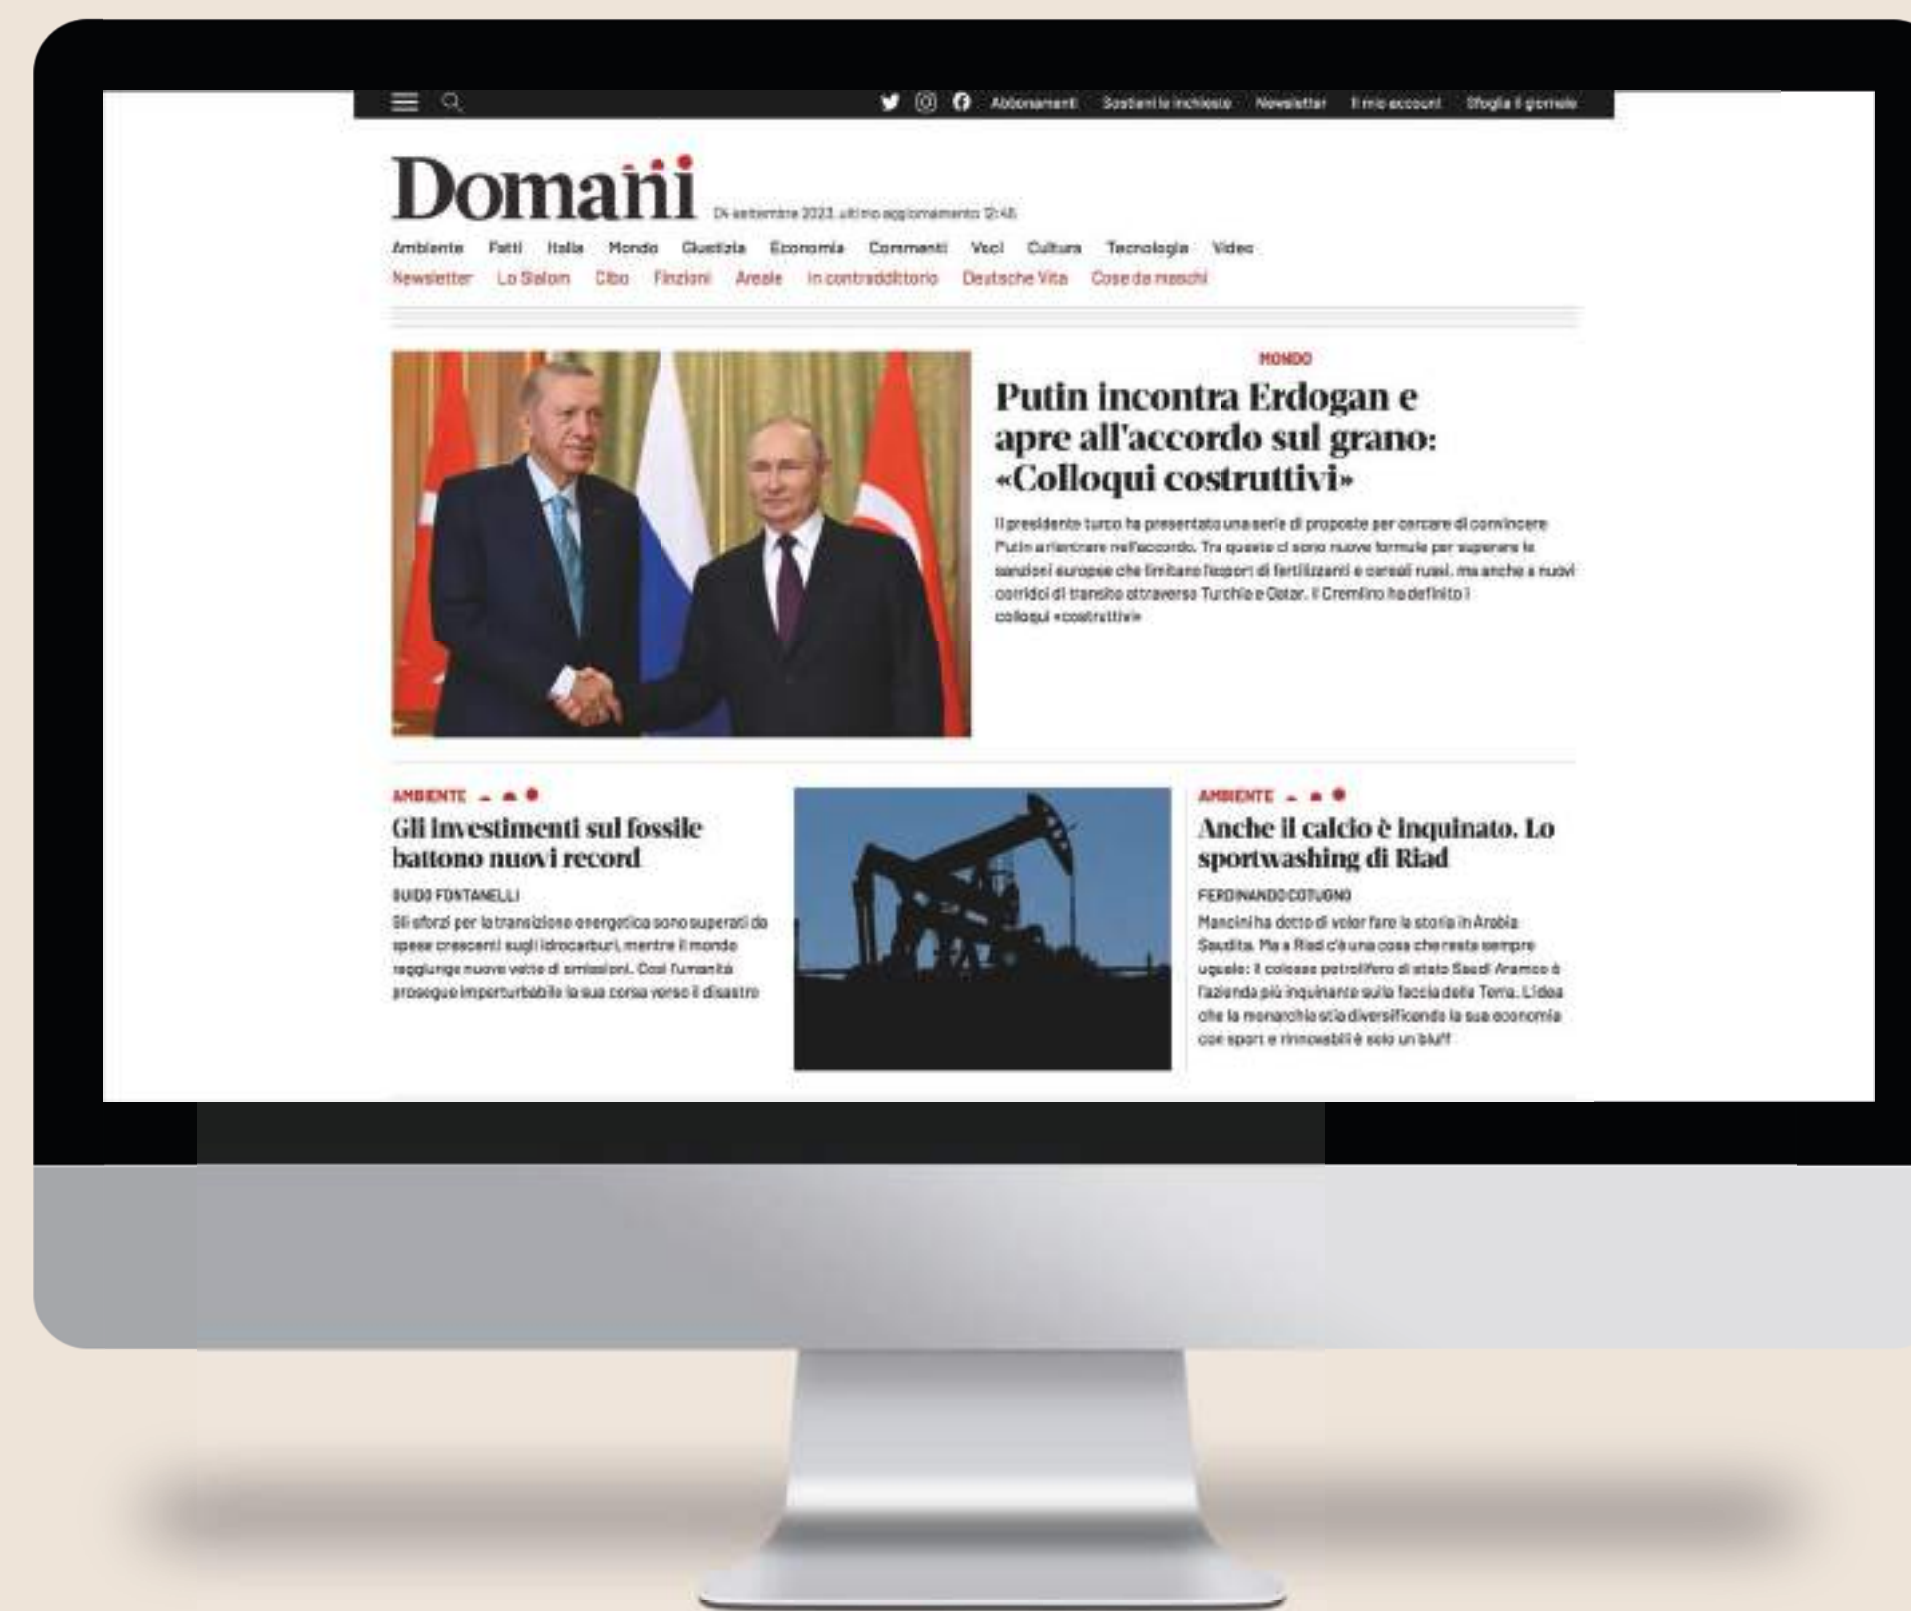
Abbonamenti Sostieni le inchieste Newsletter Il mio account Sfoglia il giornale

Domani

04 settembre 2023, ultimo aggiornamento 12:46

Ambiente Fatti Italia Mondo Giustizia Economia Commenti Voci Cultura Tecnologia Video

Newsletter Lo Slalom Cibo Finzioni Areale In contraddittorio Deutsche Vita Cose da maschi

MONDO

Putin incontra Erdogan e apre all'accordo sul grano: «Colloqui costruttivi»

Il presidente turco ha presentato una serie di proposte per cercare di convincere Putin a rientrare nell'accordo. Tra queste ci sono nuove formule per superare le sanzioni europee che limitano l'export di fertilizzanti e cereali russi, ma anche a nuovi corridoi di transito attraverso Turchia e Qatar. Il Cremlino ha definito i colloqui «costruttivi»

AMBIENTE

Gli investimenti sul fossile battono nuovi record

GUIDO FONTANELLI

Gli sforzi per la transizione energetica sono superati da spese crescenti sugli idrocarburi, mentre il mondo raggiunge nuove vette di emissioni. Così l'umanità prosegue imperturbabile la sua corsa verso il disastro

AMBIENTE

Anche il calcio è inquinato. Lo sportwashing di Riad

FERDINANDO COTUGNO

Mancini ha detto di voler fare la storia in Arabia Saudita. Ma a Riad c'è una cosa che resta sempre uguale: il colosso petrolifero di stato Saudi Aramco è l'azienda più inquinante sulla faccia della Terra. L'idea che la monarchia stia diversificando la sua economia con sport e rinnovabili è solo un bluff